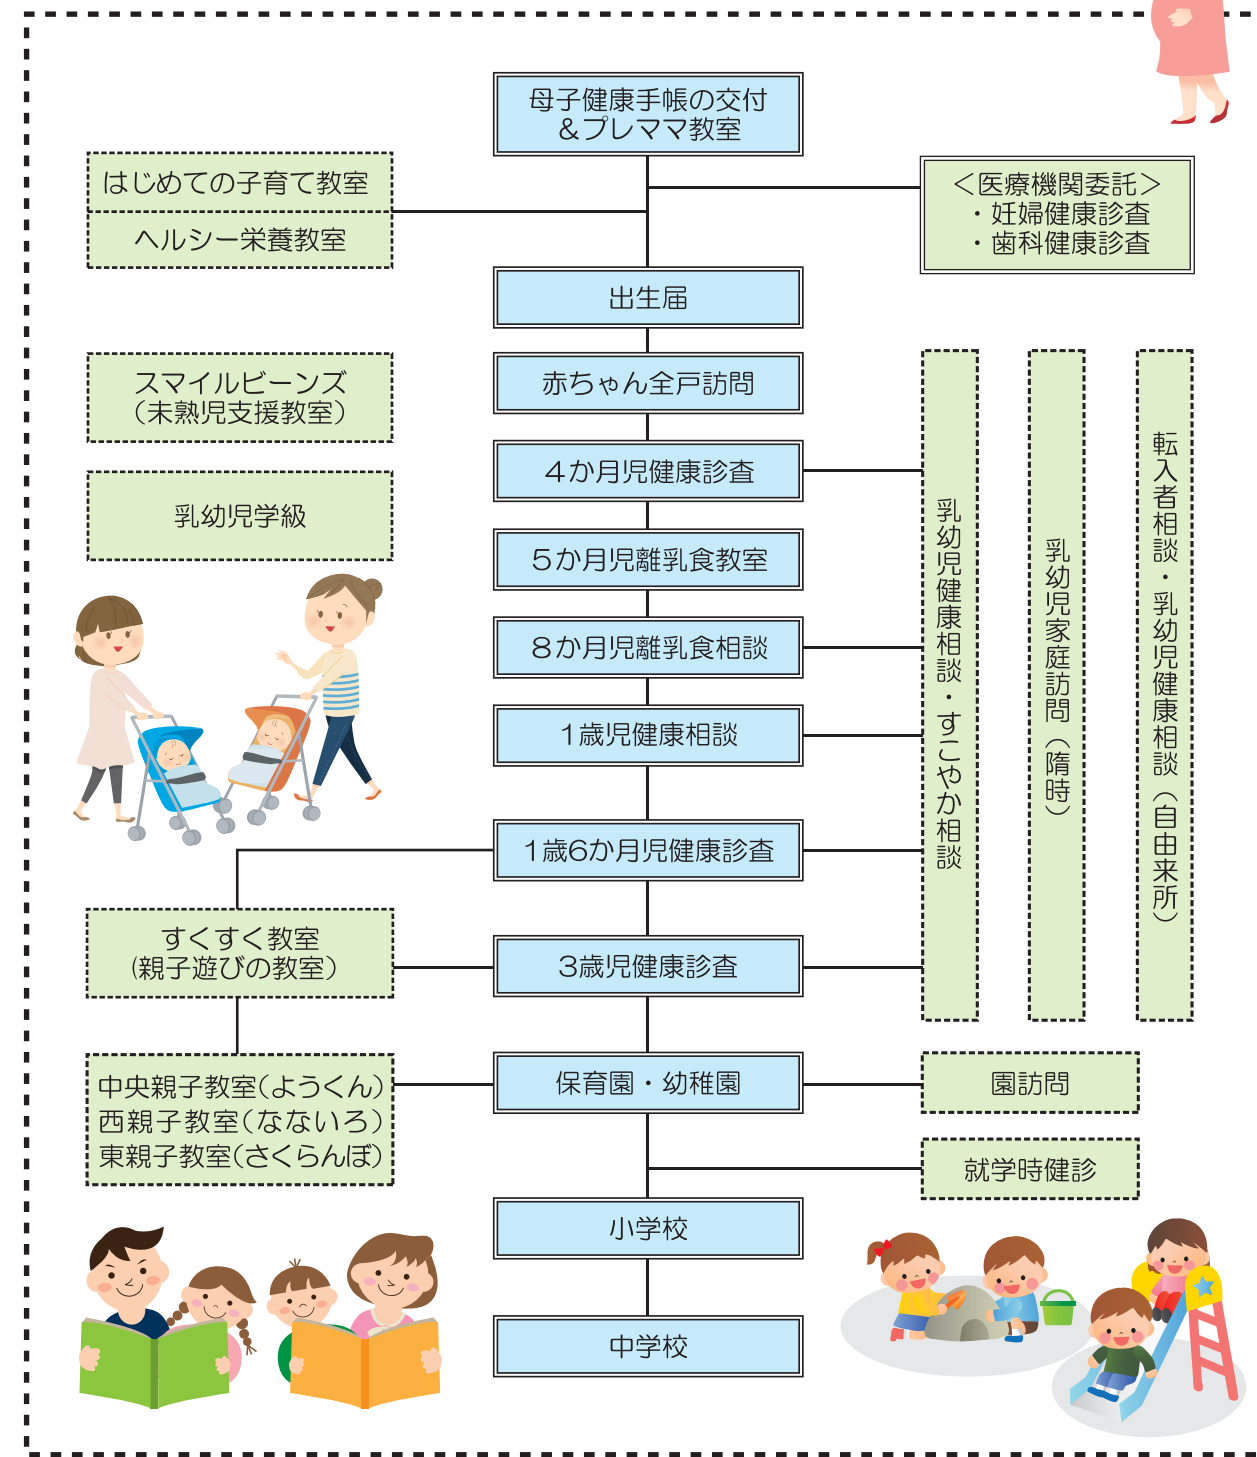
母子健康手帳の交付
＆プレママ教室

はじめての子育て教室

ヘルシー栄養教室

＜医療機関委託＞
・妊婦健康診査
・歯科健康診査

出生届

スマイルビーンズ
（未熟児支援教室）

赤ちゃん全戸訪問

乳幼児学級

４か月児健康診査

５か月児離乳食教室

８か月児離乳食相談

１歳児健康相談

１歳6か月児健康診査

乳幼児健康相談・すこやか相談

乳幼児家庭訪問（随時）

転入者相談・乳幼児健康相談（自由来所）

すくすく教室
（親子遊びの教室）

３歳児健康診査

中央親子教室（ようくん）
西親子教室（なないろ）
東親子教室（さくらんぼ）

保育園・幼稚園

園訪問

就学時健診

小学校

中学校